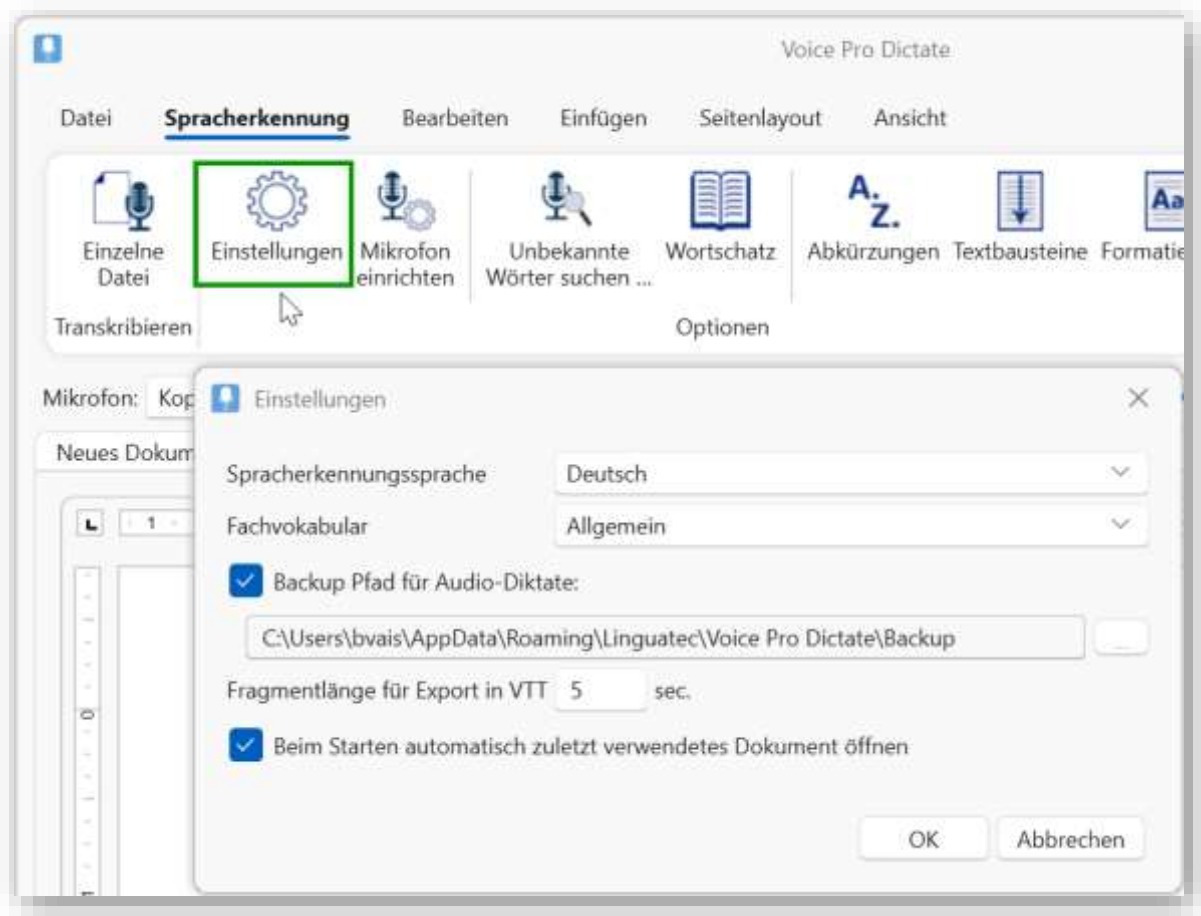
Voice Pro Dictate

Datei Spracherkennung Bearbeiten Einfügen Seitenlayout Ansicht

Einzelne Datei
Transkribieren

Einstellungen

Mikrofon einrichten

Unbekannte Wörter suchen ...

Wortschatz

Abkürzungen

Textbausteine

Formatie

Optionen

Aa

Mikrofon: Kop

Neues Dokum

1

Einstellungen

Spracherkennungssprache Deutsch

Fachvokabular Allgemein

Backup Pfad für Audio-Diktate:

C:\Users\bvais\AppData\Roaming\Linguatec\Voice Pro Dictate\Backup

...

Fragmentlänge für Export in VTT 5 sec.

Beim Starten automatisch zuletzt verwendetes Dokument öffnen

OK Abbrechen